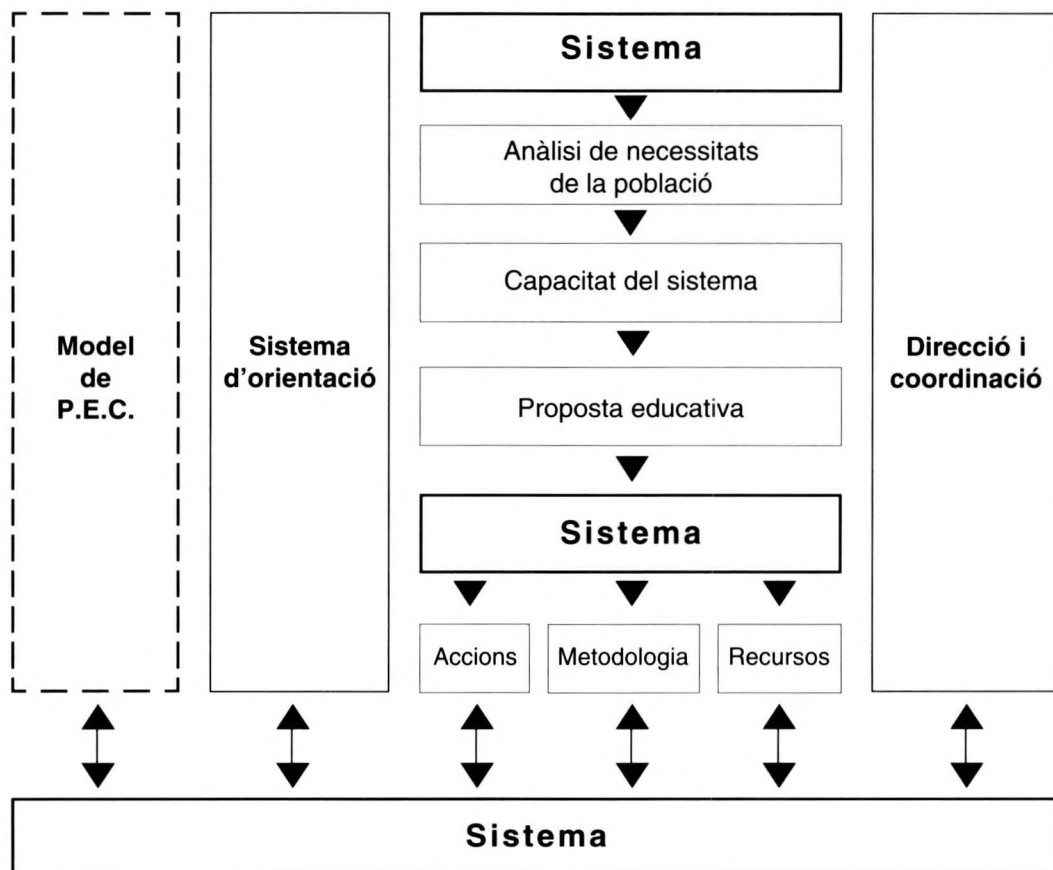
Model de P.E.C.

Sistema d'orientació

Sistema

Anàlisi de necessitats de la població

Capacitat del sistema

Proposta educativa

Sistema

Accions

Metodologia

Recursos

Direcció i coordinació

Sistema